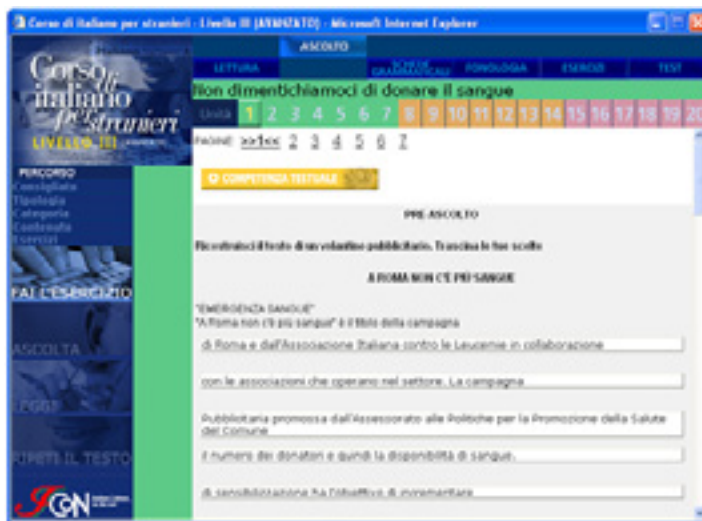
Corso di italiano per stranieri - Livello III (AVANZATO) - Microsoft Internet Explorer

ASCOLTO

LETTURA | SCHEDE GRAMMATICALI | FONOLOGIA | ESERCIZI | TEST

Corso di italiano per stranieri
LIVELLO III

Non dimentichiamoci di donare il sangue

Unità 1 2 3 4 5 6 7 8 9 10 11 12 13 14 15 16 17 18 19 20

PAGINE: >>1<< 2 3 4 5 6 7

PERCORSO
Consigliato
Tipologia
Categoria
Contenuto
Esercizi

COMPETENZA TESTUALE

PRE ASCOLTO

Ricostruisci il testo di un volantino pubblicitario. Trascina le tue scelte

A ROMA NON C'È PIÙ SANGUE

"EMERGENZA SANGUE"
"A Roma non c'è più sangue" è il titolo della campagna

di Roma e dall'Associazione Italiana contro le Leucemie in collaborazione

con le associazioni che operano nel settore. La campagna

Pubblicitaria promossa dall'Assessorato alle Politiche per la Promozione della Salute del Comune

il numero dei donatori e quindi la disponibilità di sangue.

di sensibilizzazione ha l'obiettivo di incrementare

FAI L'ESERCIZIO

ASCOLTA

LEGGI

RIPETI IL TESTO

ICoN